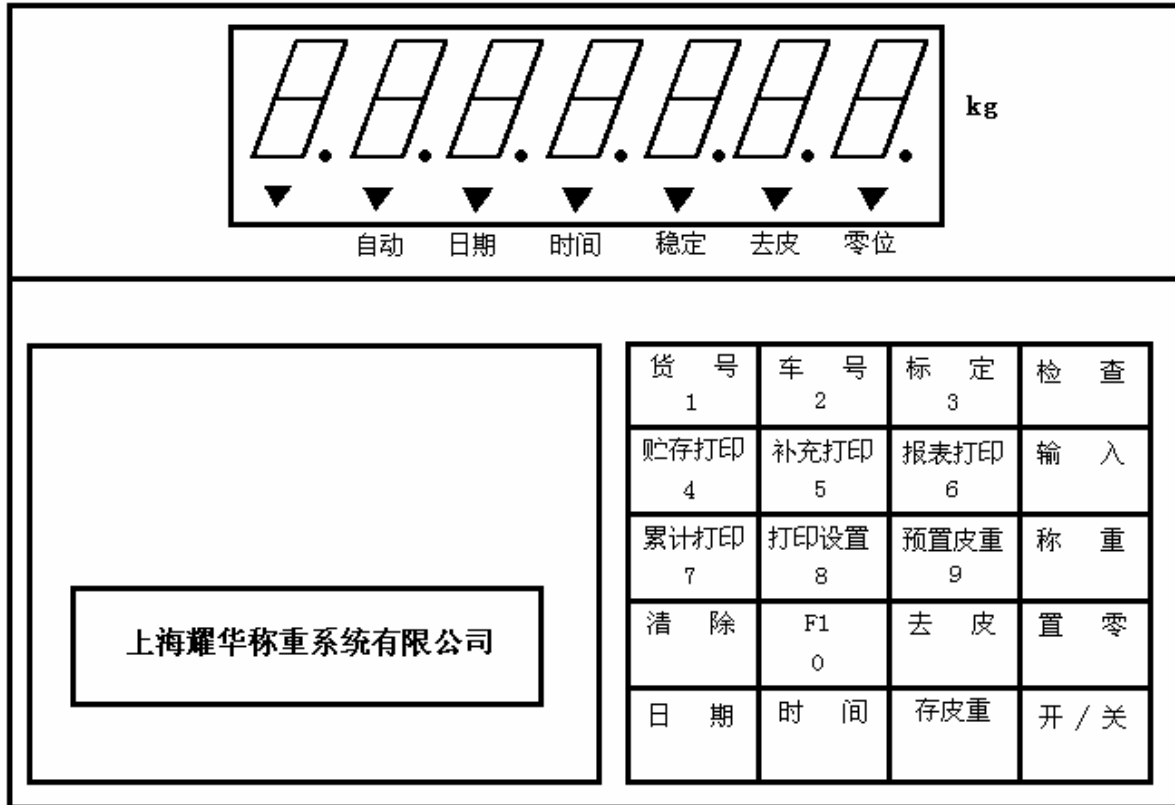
8.8.8.8.8.8.8.

kg

自动 日期 时间 稳定 去皮 零位

上海耀华称重系统有限公司

| 货 号 1 | 车 号 2 | 标 定 3 | 检 查 |
|---|---|---|---|
| 贮存打印 4 | 补充打印 5 | 报表打印 6 | 输 入 |
| 累计打印 7 | 打印设置 8 | 预置皮重 9 | 称 重 |
| 清 除 | F1 0 | 去 皮 | 置 零 |
| 日 期 | 时 间 | 存皮重 | 开 / 关 |